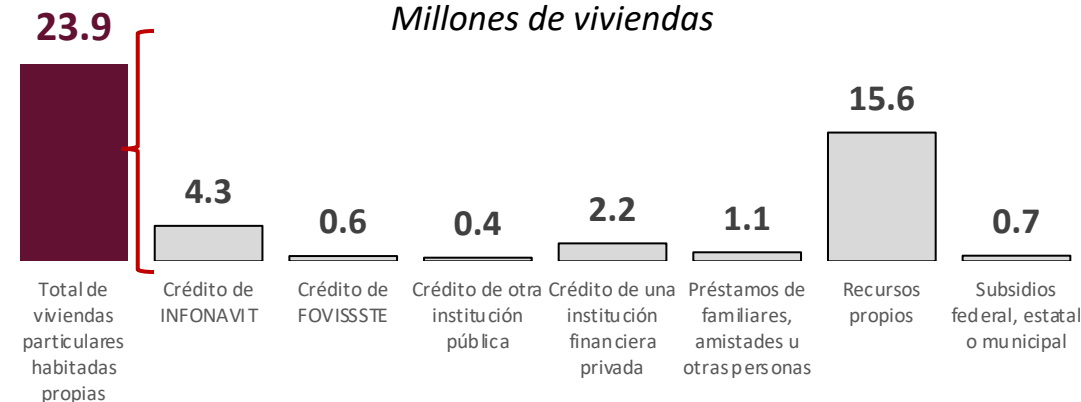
Millones de viviendas

23.9

4.3

0.6

0.4

2.2

1.1

15.6

0.7

Total de viviendas particulares habitadas propias

Crédito de INFONAVIT

Crédito de FOVISSSTE

Crédito de otra institución pública

Crédito de una institución financiera privada

Préstamos de familiares, amistades u otras personas

Recursos propios

Subsidios federal, estatal o municipal